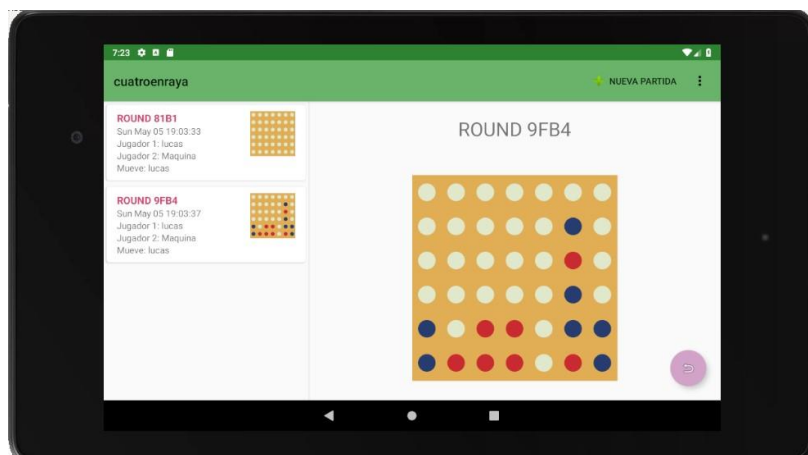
7:23

cuatroenraya

NUEVA PARTIDA

ROUND 81B1
Sun May 05 19:03:33
Jugador 1: lucas
Jugador 2: Maquina
Mueve: lucas

ROUND 9FB4
Sun May 05 19:03:37
Jugador 1: lucas
Jugador 2: Maquina
Mueve: lucas

ROUND 9FB4